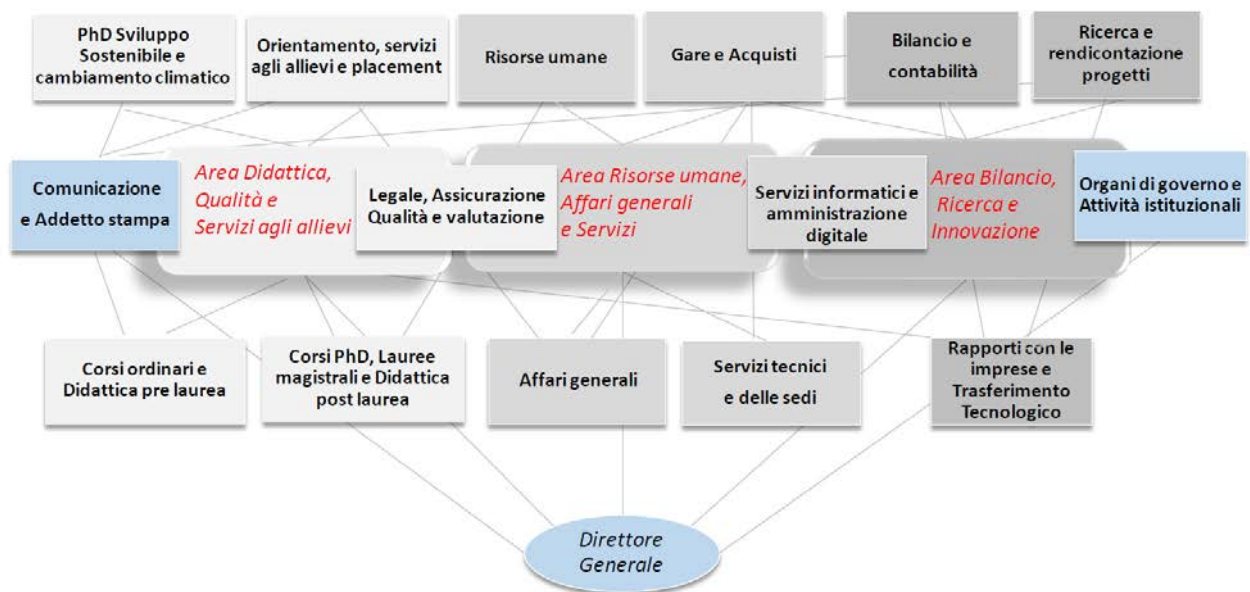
PhD Sviluppo Sostenibile e cambiamento climatico

Orientamento, servizi agli allievi e placement

Risorse umane

Gare e Acquisti

Bilancio e contabilità

Ricerca e rendicontazione progetti

Comunicazione e Addetto stampa

Area Didattica, Qualità e Servizi agli allievi

Legale, Assicurazione Qualità e valutazione

Area Risorse umane, Affari generali e Servizi

Servizi informatici e amministrazione digitale

Area Bilancio, Ricerca e Innovazione

Organi di governo e Attività istituzionali

Corsi ordinari e Didattica pre laurea

Corsi PhD, Lauree magistrali e Didattica post laurea

Affari generali

Servizi tecnici e delle sedi

Rapporti con le imprese e Trasferimento Tecnologico

Direttore Generale